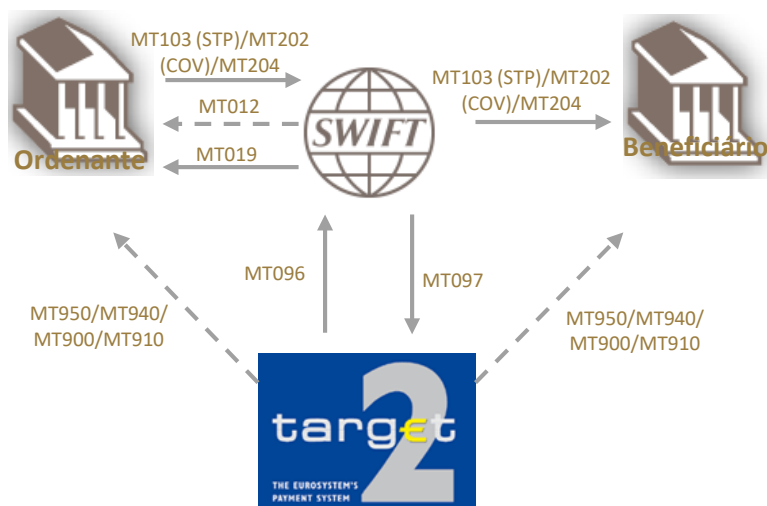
MT103 (STP)/MT202 (COV)/MT204

MT012

MT019

Ordenante

SWIFT

MT103 (STP)/MT202 (COV)/MT204

Beneficiário

MT096

MT097

MT950/MT940/ MT900/MT910

MT950/MT940/ MT900/MT910

target 2

THE EUROSYSTEM'S PAYMENT SYSTEM